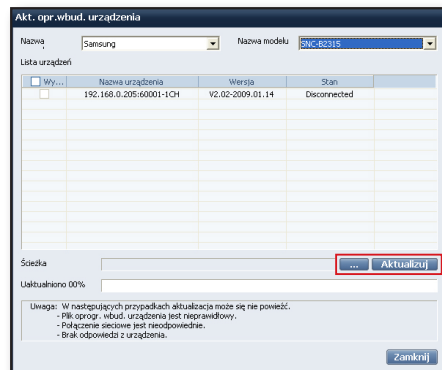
Akt. opr.wbud. urządzenia

Nazwa Samsung

Nazwa modelu SNC-B2315

Lista urządzeń

| Wy... | Nazwa urządzenia | Wersja | Stan |
|---|---|---|---|
| | 192.168.0.205:60001-1CH | V2.02-2009.01.14 | Disconnected |

Ścieżka

...

Aktualizuj

Uaktualniono 00%

Uwaga: W następujących przypadkach aktualizacja może się nie powieść.
- Plik oprogr. wbud. urządzenia jest nieprawidłowy.
- Połączenie sieciowe jest nieodpowiednie.
- Brak odpowiedzi z urządzenia.

Zamknij